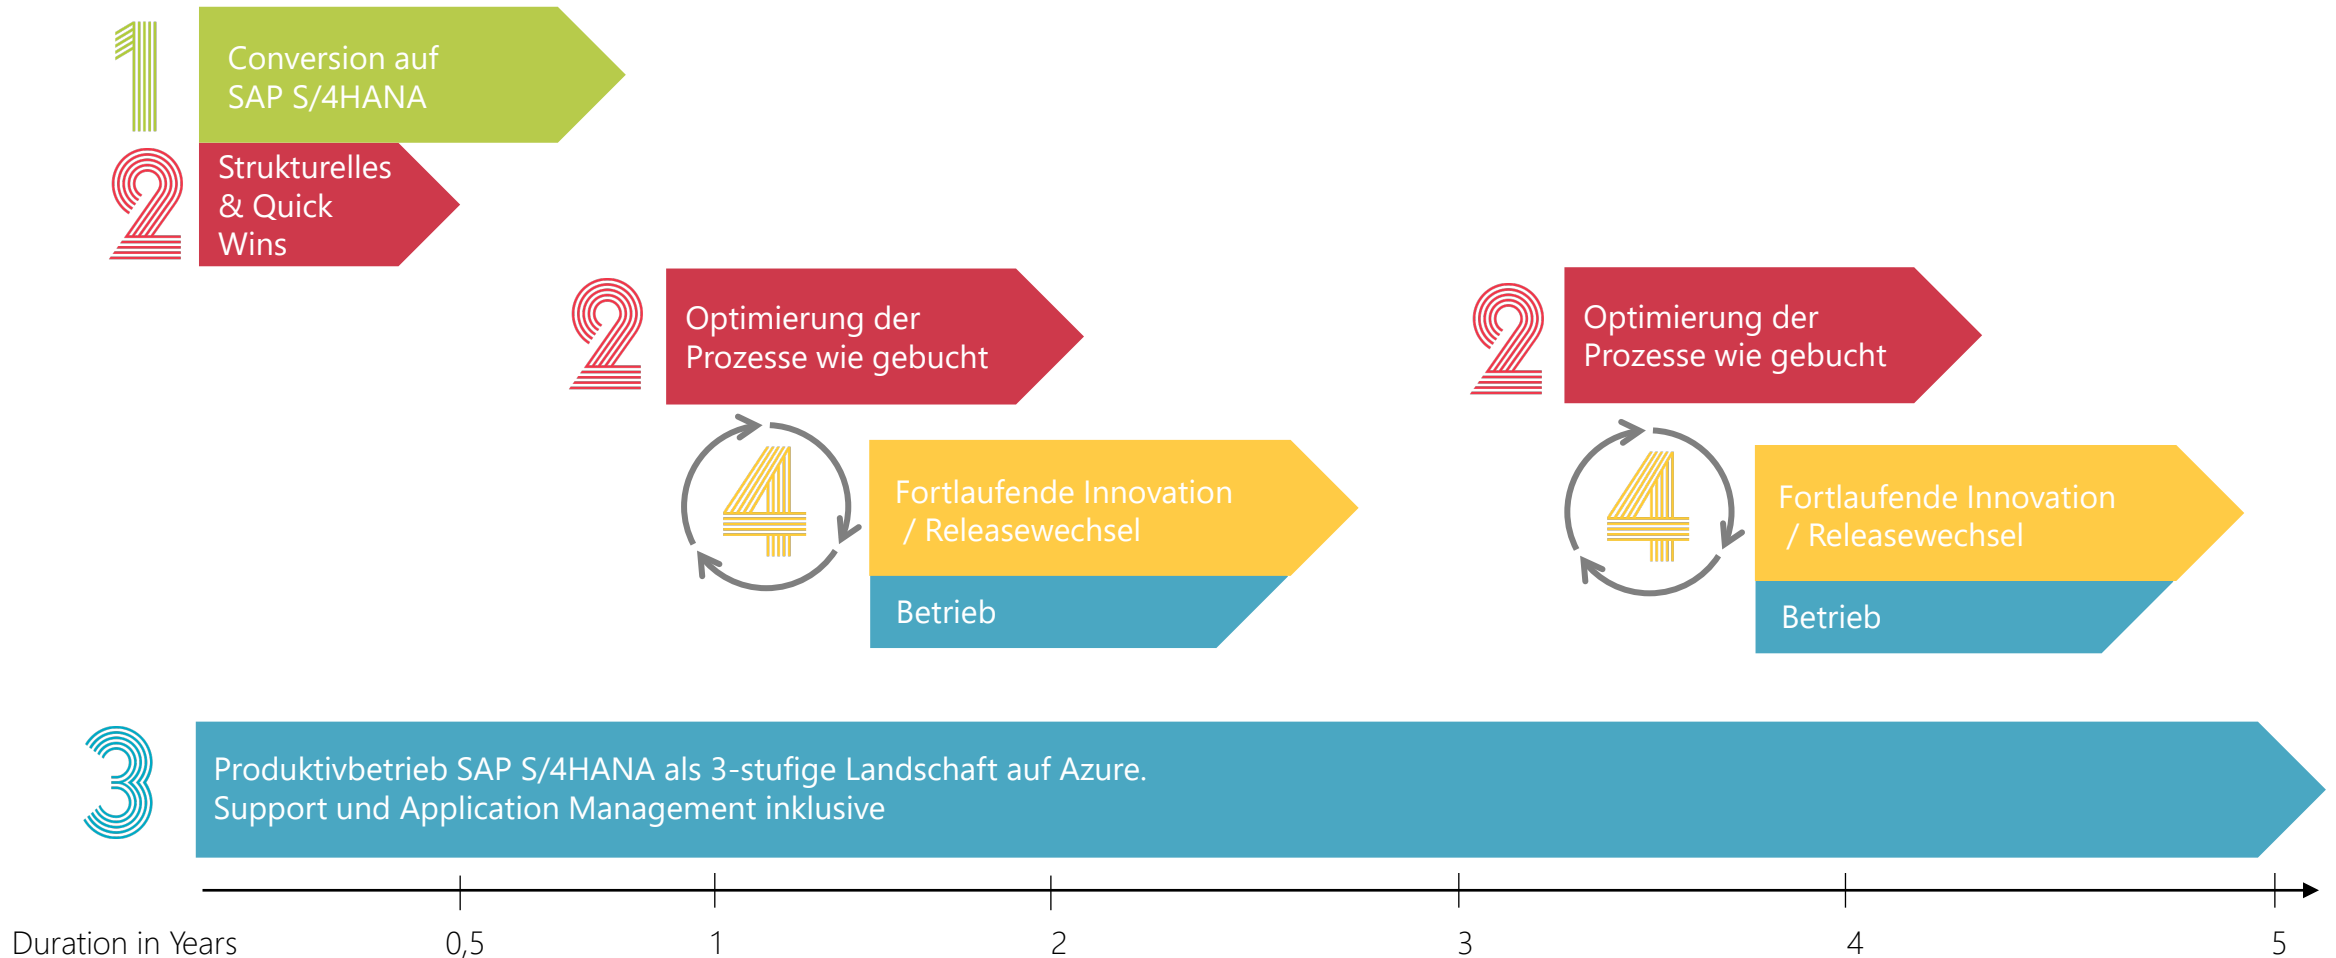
1 Conversion auf SAP S/4HANA

2 Strukturelles & Quick Wins

2 Optimierung der Prozesse wie gebucht

2 Optimierung der Prozesse wie gebucht

4 Fortlaufende Innovation / Releasewechsel

Betrieb

4 Fortlaufende Innovation / Releasewechsel

Betrieb

3 Produktivbetrieb SAP S/4HANA als 3-stufige Landschaft auf Azure. Support und Application Management inklusive

Duration in Years 0,5 1 2 3 4 5